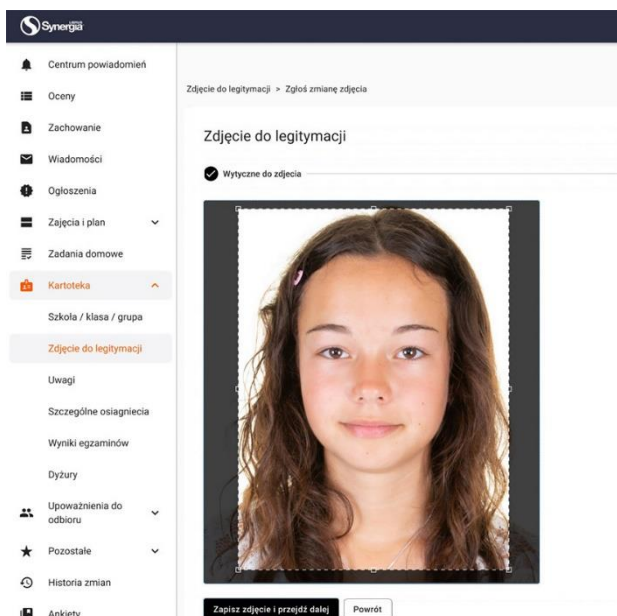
Synergia

Centrum powiadomień
Oceny
Zachowanie
Wiadomości
Ogłoszenia
Zajęcia i plan
Zadania domowe
Kartoteka
Szkoła / klasa / grupa
Zdjęcie do legitymacji
Uwagi
Szczególne osiagniecia
Wyniki egzaminów
Dyżury
Upoważnienia do odbioru
Pozostałe
Historia zmian
Ankiety

Zdjęcie do legitymacji > Zgłoś zmianę zdjęcia

Zdjęcie do legitymacji

Wytyczne do zdjęcia

Zapisz zdjęcie i przejdź dalej
Powrót